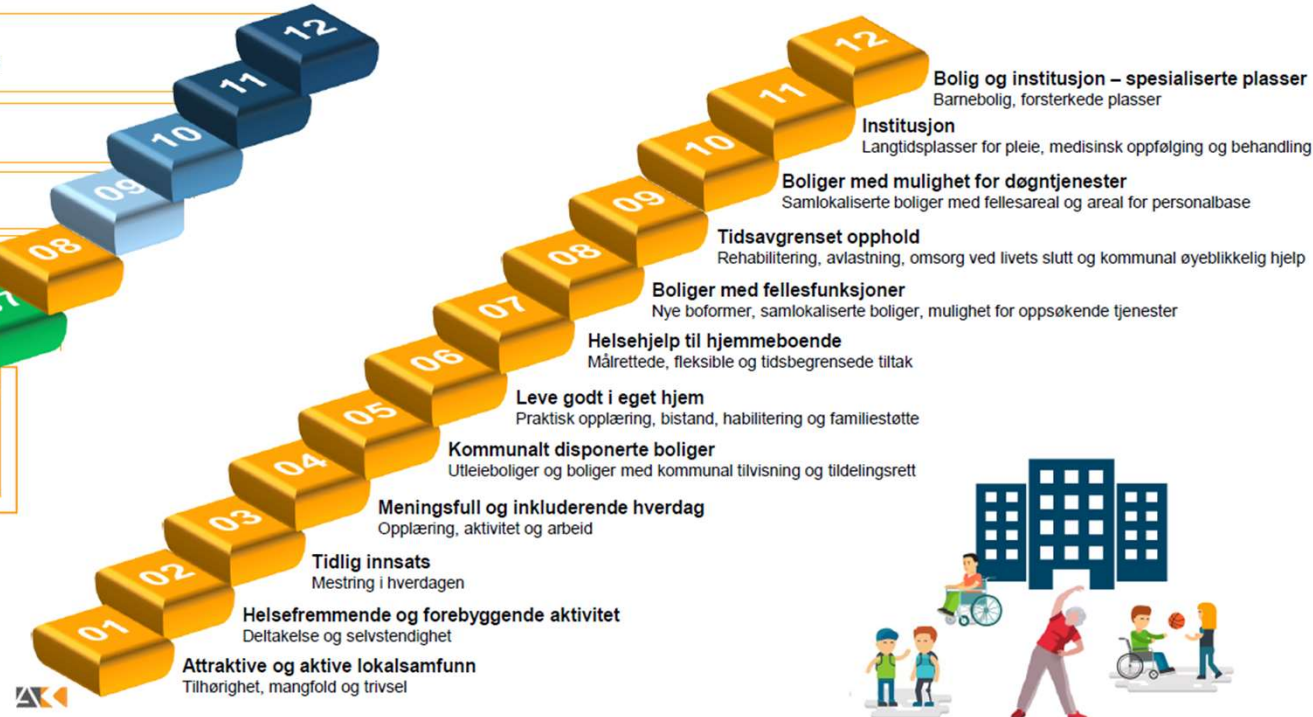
12
11
10
09
08
7

12
Bolig og institusjon – spesialiserte plasser
Barnebolig, forsterkede plasser
11
Institusjon
Langtidsplasser for pleie, medisinsk oppfølging og behandling
10
Boliger med mulighet for døgntjenester
Samlokaliserte boliger med fellesareal og areal for personalbase
09
Tidsavgrenset opphold
Rehabilitering, avlastning, omsorg ved livets slutt og kommunal øyeblikkelig hjelp
08
Boliger med fellesfunksjoner
Nye boformer, samlokaliserte boliger, mulighet for oppsøkende tjenester
07
Helsehjelp til hjemmeboende
Målrettede, fleksible og tidsbegrensede tiltak
06
Leve godt i eget hjem
Praktisk opplæring, bistand, habilitering og familiestøtte
05
Kommunalt disponerte boliger
Utleieboliger og boliger med kommunal tilvisning og tildelingsrett
04
Meningsfull og inkluderende hverdag
Opplæring, aktivitet og arbeid
03
Tidlig innsats
Mestring i hverdagen
02
Helsefremmende og forebyggende aktivitet
Deltakelse og selvstendighet
01
Attraktive og aktive lokalsamfunn
Tilhørighet, mangfold og trivsel